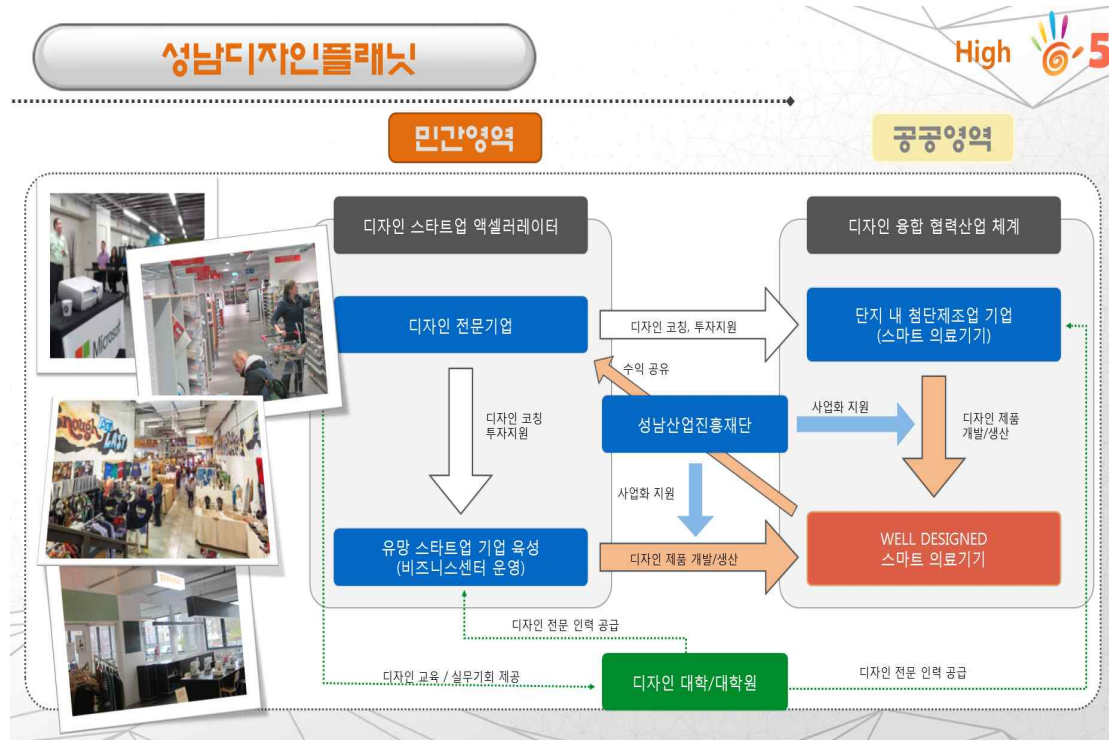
성남디자인플래닛

High 5

민간영역

공공영역

디자인 스타트업 액셀러레이터

디자인 융합 협력산업 체계

디자인 전문기업

디자인 코칭, 투자지원

단지 내 첨단제조업 기업
(스마트 의료기기)

수익 공유

디자인 코칭
투자지원

성남산업진흥재단

사업화 지원

디자인 제품
개발/생산

사업화 지원

WELL DESIGNED
스마트 의료기기

유망 스타트업 기업 육성
(비즈니스센터 운영)

디자인 제품 개발/생산

디자인 전문 인력 공급

디자인 교육 / 실무기회 제공

디자인 대학/대학원

디자인 전문 인력 공급

Microsoft